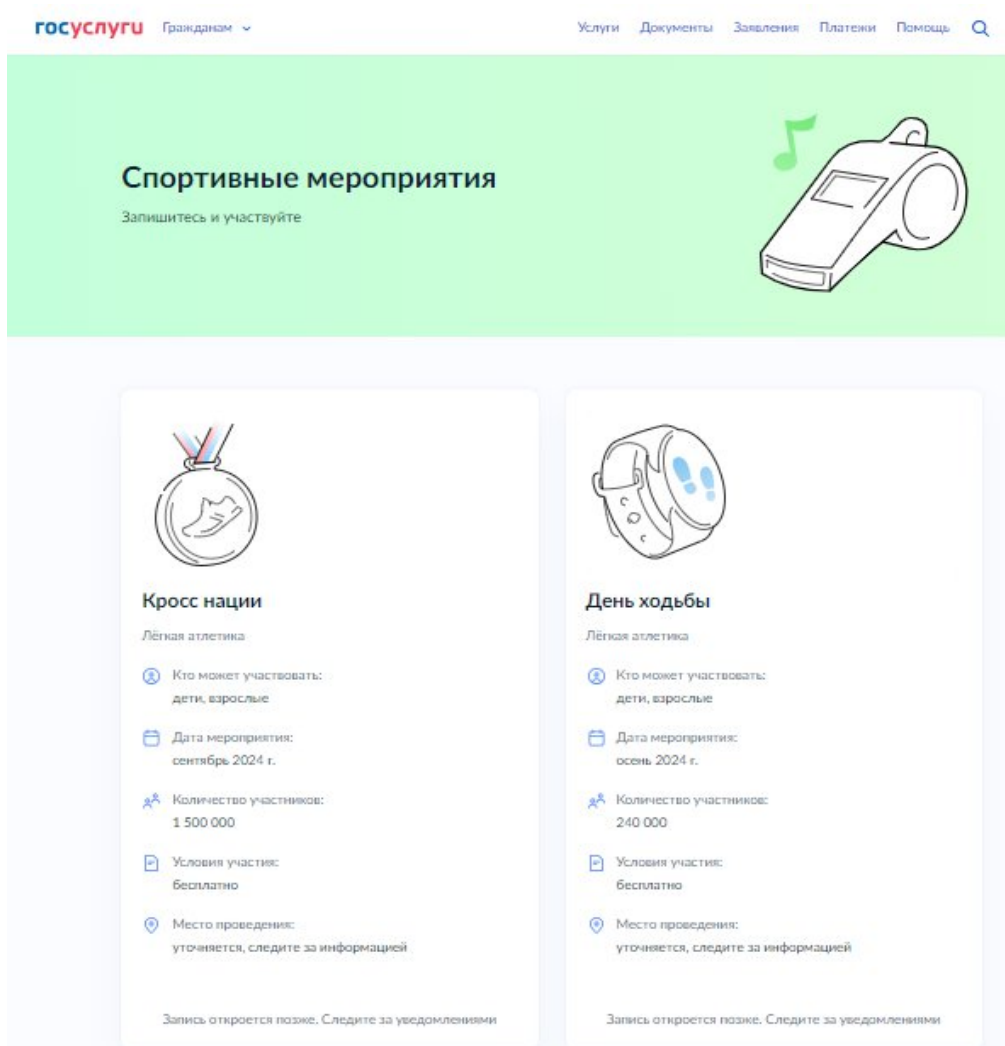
госуслуги Гражданам

Услуги Документы Заявления Платежи Помощь

Спортивные мероприятия

Запишитесь и участвуйте

Кросс нации

Лёгкая атлетика

Кто может участвовать:
дети, взрослые

Дата мероприятия:
сентябрь 2024 г.

Количество участников:
1 500 000

Условия участия:
бесплатно

Место проведения:
уточняется, следите за информацией

Запись откроется позже. Следите за уведомлениями

День ходьбы

Лёгкая атлетика

Кто может участвовать:
дети, взрослые

Дата мероприятия:
осень 2024 г.

Количество участников:
240 000

Условия участия:
бесплатно

Место проведения:
уточняется, следите за информацией

Запись откроется позже. Следите за уведомлениями